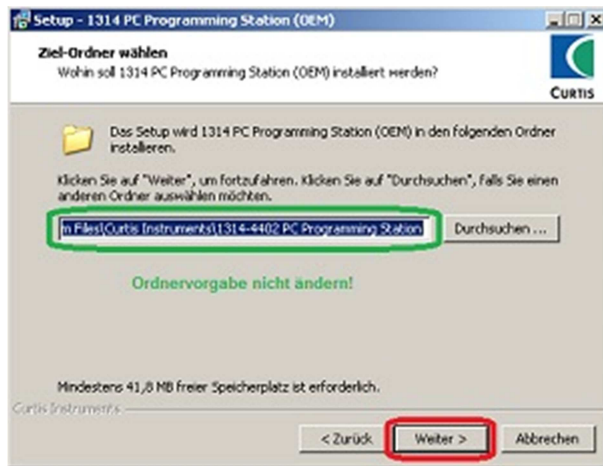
Setup - 1314 PC Programming Station (OEM)

Ziel-Ordner wählen
Wohin soll 1314 PC Programming Station (OEM) installiert werden?

CURTIS

Das Setup wird 1314 PC Programming Station (OEM) in den folgenden Ordner installieren.

Klicken Sie auf "Weiter", um fortzufahren. Klicken Sie auf "Durchsuchen", falls Sie einen anderen Ordner auswählen möchten.

n Files\Curtis Instruments\1314-4402 PC Programming Station

Durchsuchen ...

Ordnervorgabe nicht ändern!

Mindestens 41,8 MB freier Speicherplatz ist erforderlich.

Curtis Instruments

< Zurück

Weiter >

Abbrechen